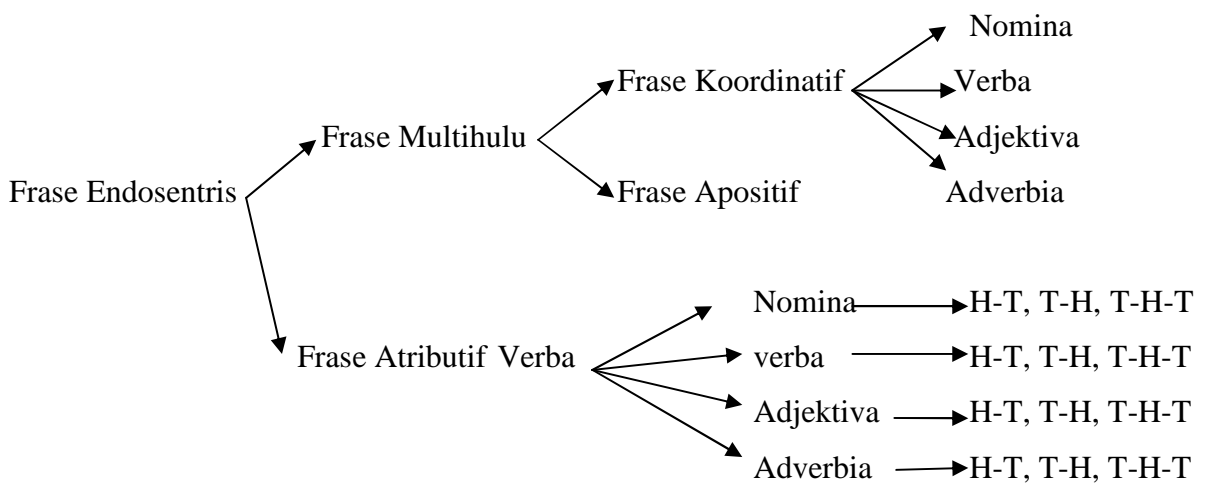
Frase Endosentris

Frase Multihulu

Frase Koordinatif

Nomina

Verba

Adjektiva

Adverbia

Frase Apositif

Frase Atributif Verba

Nomina H-T, T-H, T-H-T

verba H-T, T-H, T-H-T

Adjektiva H-T, T-H, T-H-T

Adverbia H-T, T-H, T-H-T